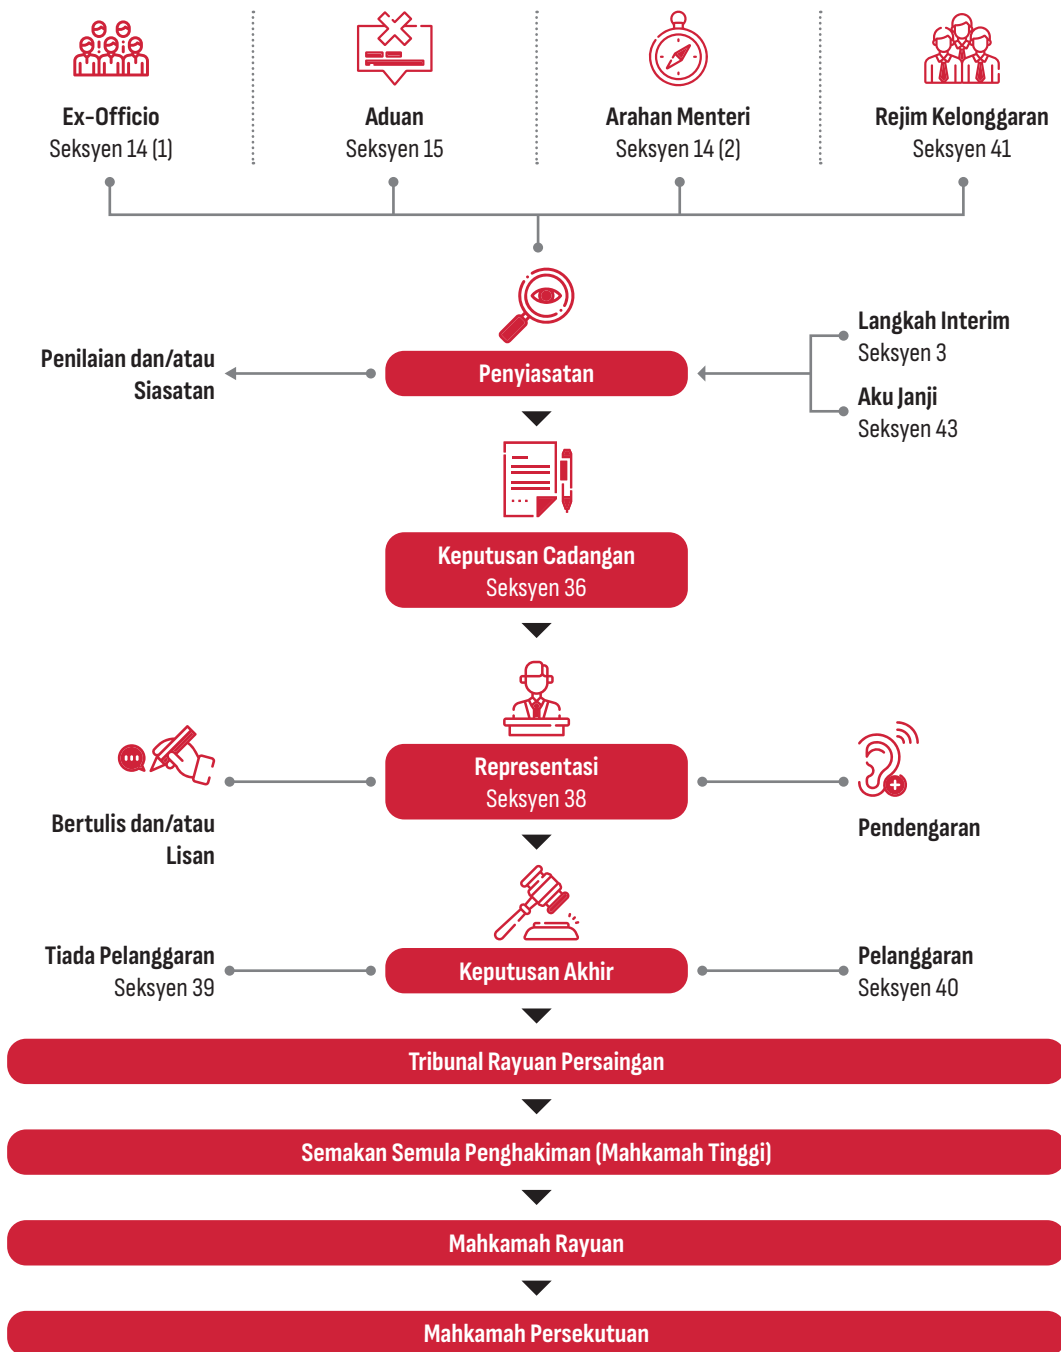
Ex-Officio
Seksyen 14 (1)

Aduan
Seksyen 15

Arahan Menteri
Seksyen 14 (2)

Rejim Kelonggaran
Seksyen 41

Penilaian dan/atau Siasatan

Penyiasatan

Langkah Interim
Seksyen 3

Aku Janji
Seksyen 43

Keputusan Cadangan
Seksyen 36

Bertulis dan/atau Lisan

Representasi
Seksyen 38

Pendengaran

Tiada Pelanggaran
Seksyen 39

Keputusan Akhir

Pelanggaran
Seksyen 40

Tribunal Rayuan Persaingan

Semakan Semula Penghakiman (Mahkamah Tinggi)

Mahkamah Rayuan

Mahkamah Persekutuan